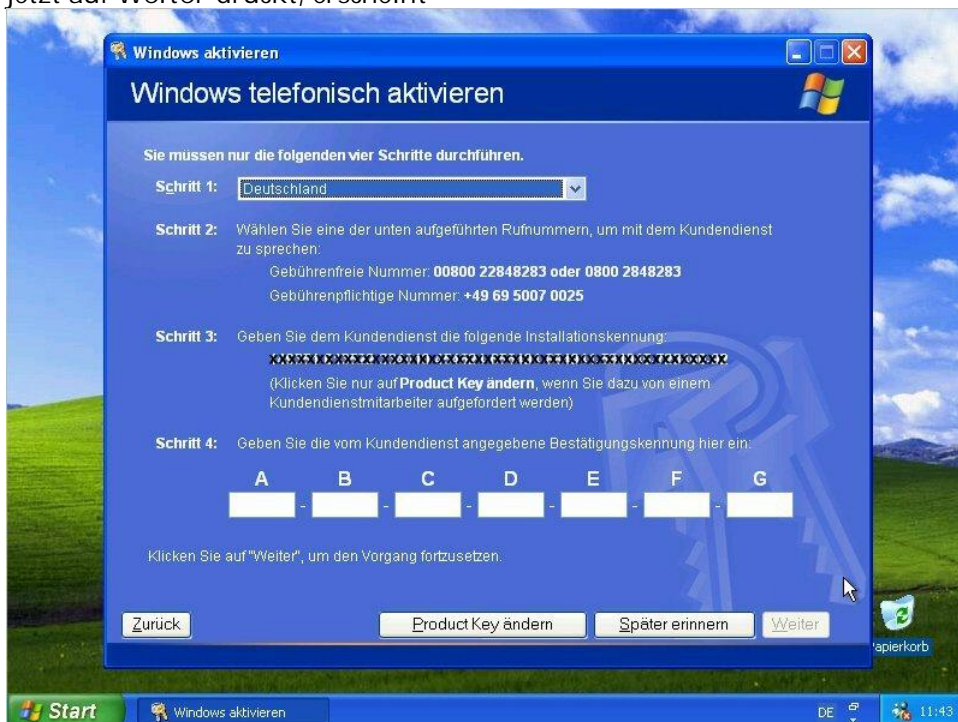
jetzt auf Weiter drückt, erscheint

Windows aktivieren

Windows telefonisch aktivieren

Sie müssen nur die folgenden vier Schritte durchführen.

Schritt 1: Deutschland

Schritt 2: Wählen Sie eine der unten aufgeführten Rufnummern, um mit dem Kundendienst zu sprechen:

Gebührenfreie Nummer: 00800 22848283 oder 0800 2848283

Gebührenpflichtige Nummer: +49 69 5007 0025

Schritt 3: Geben Sie dem Kundendienst die folgende Installationskennung:

xxxxxxxxxxxxxxxxxxxxxxxxxxxxxxxxxxxxxxxxxxxxxxxxxx

(Klicken Sie nur auf Product Key ändern, wenn Sie dazu von einem Kundendienstmitarbeiter aufgefordert werden)

Schritt 4: Geben Sie die vom Kundendienst angegebene Bestätigungskennung hier ein:

A B C D E F G

Klicken Sie auf "Weiter", um den Vorgang fortzusetzen.

Zurück

Product Key ändern

Später erinnern

Weiter

apierkorb

Start

Windows aktivieren

DE

11:43